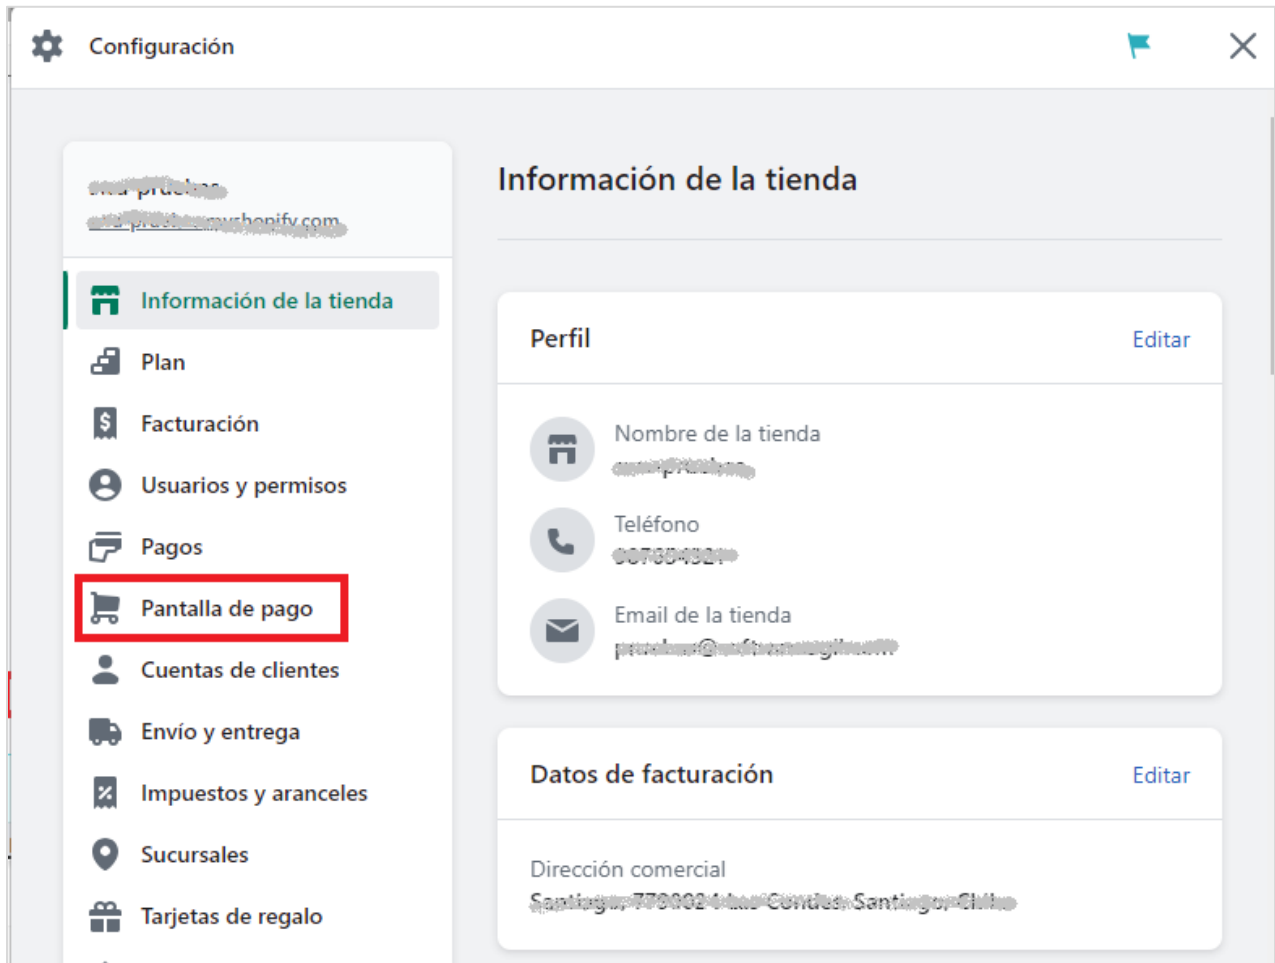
Configuración

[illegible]
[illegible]

Información de la tienda

Plan

Facturación

Usuarios y permisos

Pagos

Pantalla de pago

Cuentas de clientes

Envío y entrega

Impuestos y aranceles

Sucursales

Tarjetas de regalo

Información de la tienda

Perfil

Editar

Nombre de la tienda
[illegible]

Teléfono
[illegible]

Email de la tienda
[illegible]

Datos de facturación

Editar

Dirección comercial
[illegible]